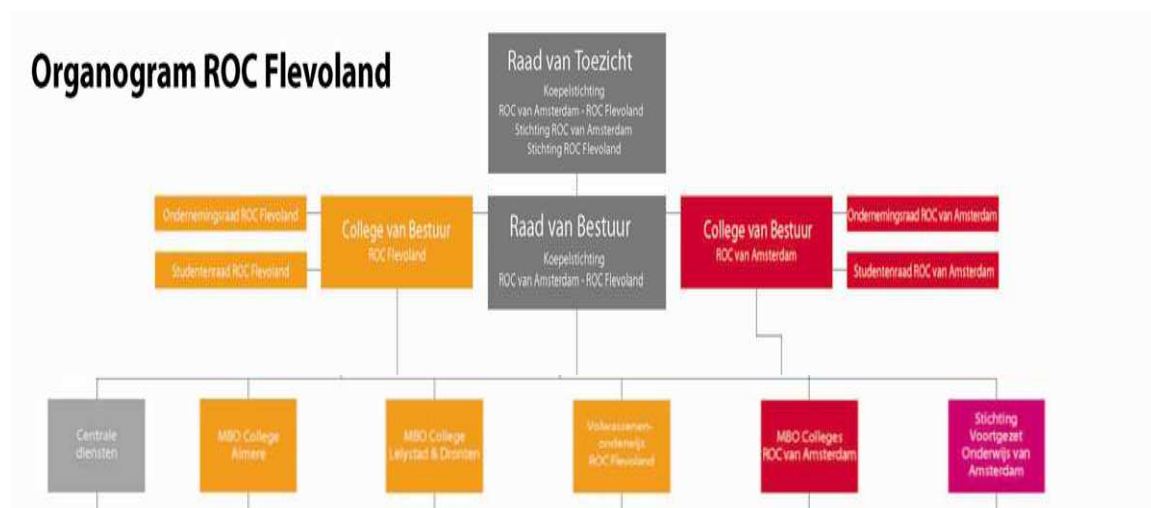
Organogram ROC Flevoland

Raad van Toezicht
Koepelstichting
ROC van Amsterdam - ROC Flevoland
Stichting ROC van Amsterdam
Stichting ROC Flevoland

Ondernemingsraad ROC Flevoland

Studentenraad ROC Flevoland

College van Bestuur
ROC Flevoland

Raad van Bestuur
Koepelstichting
ROC van Amsterdam - ROC Flevoland

College van Bestuur
ROC van Amsterdam

Ondernemingsraad ROC van Amsterdam

Studentenraad ROC van Amsterdam

Centrale diensten

MBO College Almere

MBO College Lelystad & Dronten

Volwassenenonderwijs ROC Flevoland

MBO Colleges ROC van Amsterdam

Stichting Voortgezet Onderwijs van Amsterdam